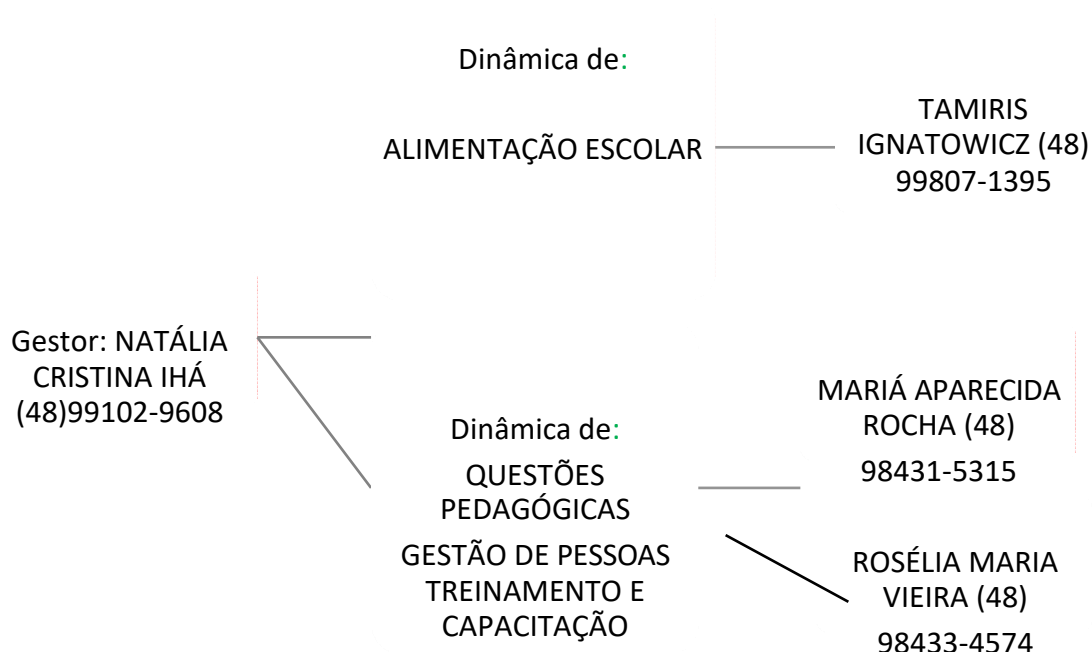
Dinâmica de:

ALIMENTAÇÃO ESCOLAR

TAMIRIS IGNATOWICZ (48) 99807-1395

Gestor: NATÁLIA CRISTINA IHÁ (48)99102-9608

Dinâmica de:

QUESTÕES PEDAGÓGICAS

GESTÃO DE PESSOAS TREINAMENTO E CAPACITAÇÃO

MARIÁ APARECIDA ROCHA (48)

98431-5315

ROSÉLIA MARIA VIEIRA (48)

98433-4574